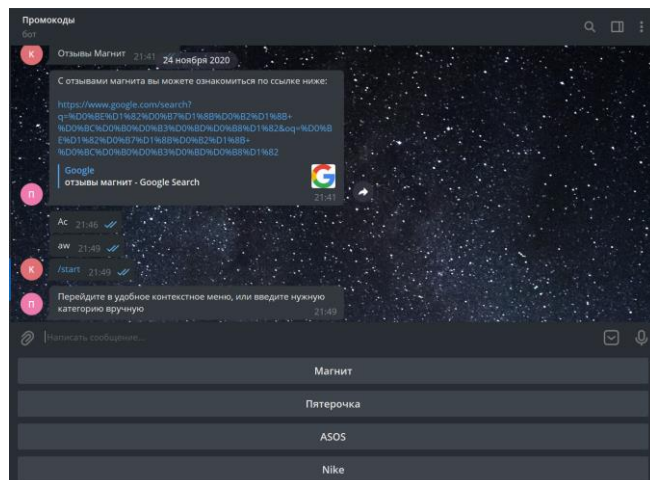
Промокоды
бот

К
Отзывы Магнит 21:41
24 ноября 2020

С отзывами магнита вы можете ознакомиться по ссылке ниже:

https://www.google.com/search?q=%D0%BE%D1%82%D0%B7%D1%8B%D0%B2%D1%8B+%D0%BC%D0%B0%D0%B3%D0%BD%D0%B8%D1%82&oq=%D0%BE%D1%82%D0%B7%D1%8B%D0%B2%D1%8B+%D0%BC%D0%B0%D0%B3%D0%BD%D0%B8%D1%82

Google
отзывы магнит - Google Search
21:41

П

Ac 21:46
aw 21:49

К
/start 21:49

П
Перейдите в удобное контекстное меню, или введите нужную категорию вручную
21:49

Написать сообщение...

Магнит

Пятерочка

ASOS

Nike